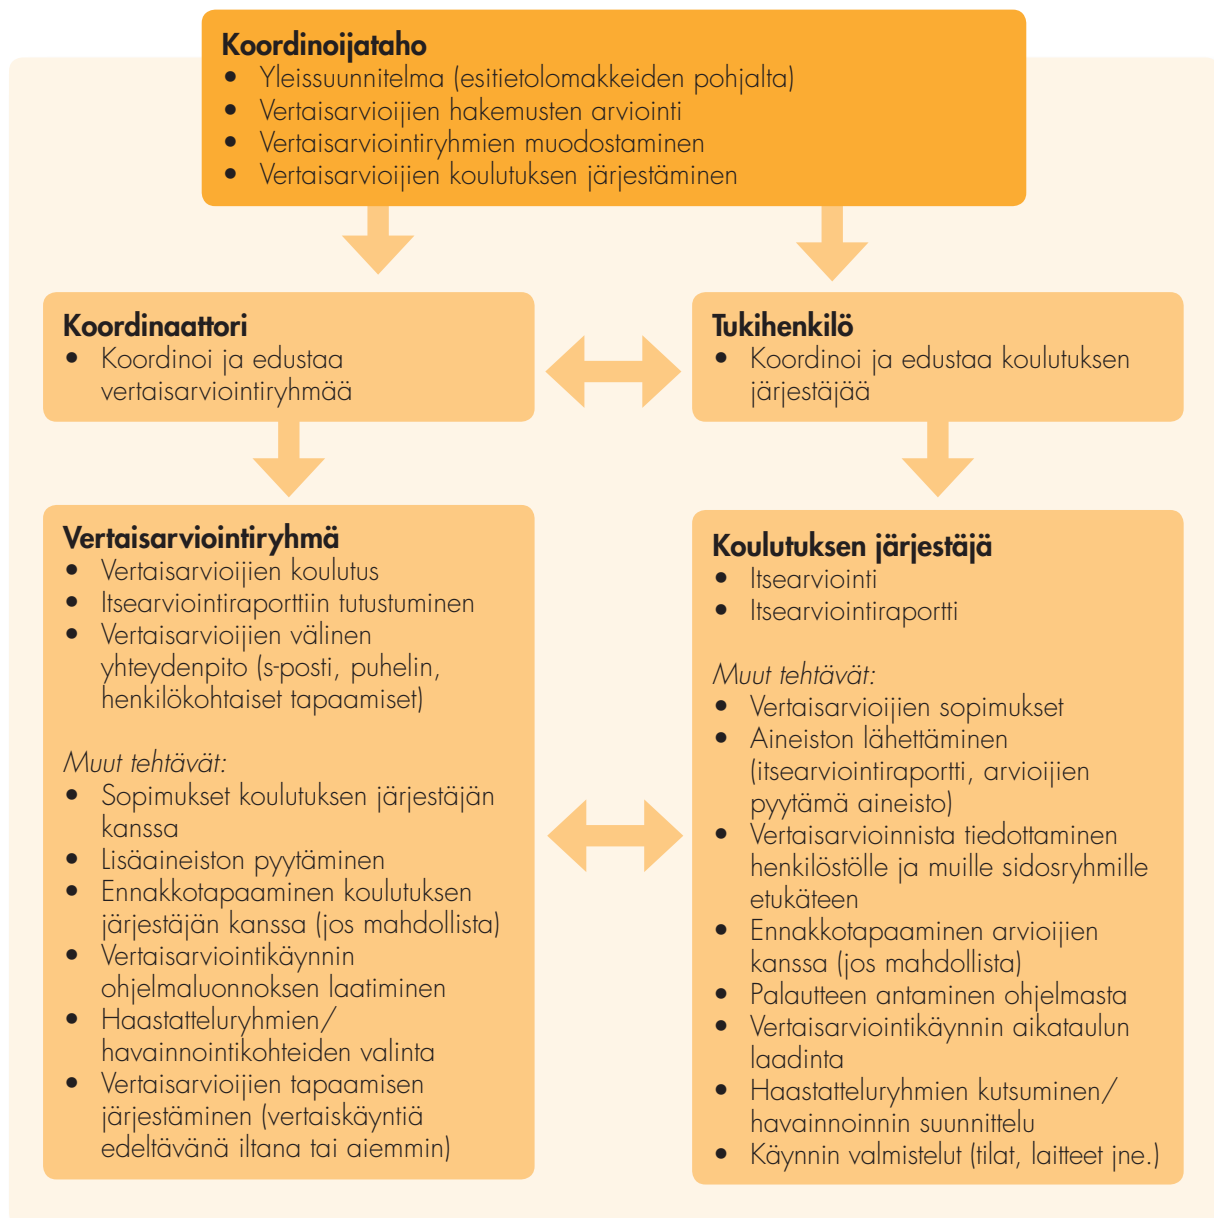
Koordinoijataho
- Yleissuunnitelma (esitietolomakkeiden pohjalta)
- Vertaisarvioijien hakemusten arviointi
- Vertaisarviointiryhmien muodostaminen
- Vertaisarvioijien koulutuksen järjestäminen

Koordinaattori
- Koordinoi ja edustaa vertaisarviointiryhmää

Tukihenkilö
- Koordinoi ja edustaa koulutuksen järjestäjää

Vertaisarviointiryhmä
- Vertaisarvioijien koulutus
- Itsearviointiraporttiin tutustuminen
- Vertaisarvioijien välinen yhteydenpito (s-posti, puhelin, henkilökohtaiset tapaamiset)

Muut tehtävät:
- Sopimukset koulutuksen järjestäjän kanssa
- Lisäaineiston pyytäminen
- Ennakkotapaaminen koulutuksen järjestäjän kanssa (jos mahdollista)
- Vertaisarviointikäynnin ohjelmaluonnoksen laatiminen
- Haastatteluryhmien/ havainnointikohteiden valinta
- Vertaisarvioijien tapaamisen järjestäminen (vertaiskäyntiä edeltävänä iltana tai aiemmin)

Koulutuksen järjestäjä
- Itsearviointi
- Itsearviointiraportti

Muut tehtävät:
- Vertaisarvioijien sopimukset
- Aineiston lähettäminen (itsearviointiraportti, arvioijien pyytämä aineisto)
- Vertaisarvioinnista tiedottaminen henkilöstölle ja muille sidosryhmille etukäteen
- Ennakkotapaaminen arvioijien kanssa (jos mahdollista)
- Palautteen antaminen ohjelmasta
- Vertaisarviointikäynnin aikataulun laadinta
- Haastatteluryhmien kutsuminen/ havainnoinnin suunnittelu
- Käynnin valmistelut (tilat, laitteet jne.)